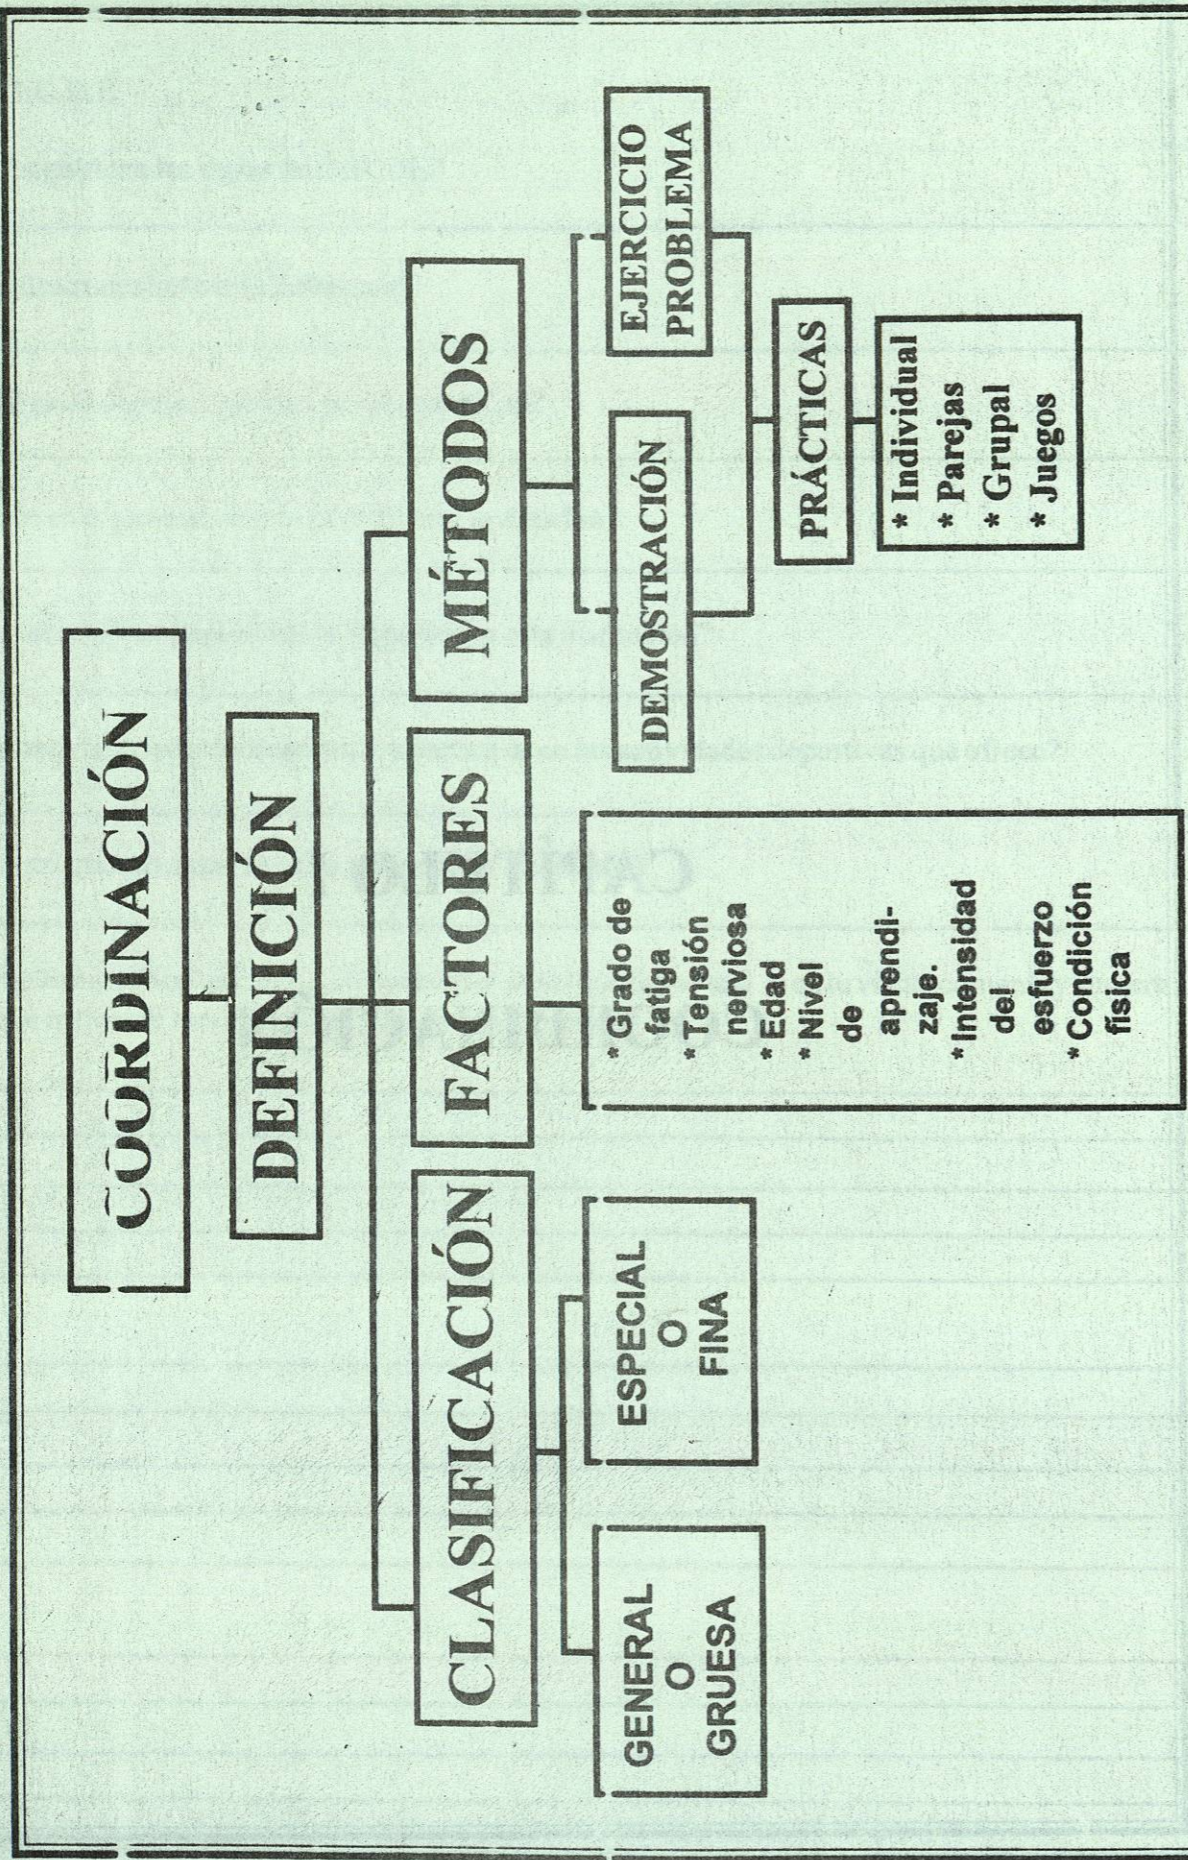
COORDINACIÓN

DEFINICIÓN

CLASIFICACIÓN

GENERAL O GRUESA

ESPECIAL O FINA

FACTORES

* Grado de fatiga
* Tensión nerviosa
* Edad
* Nivel de aprendizaje.
* Intensidad del esfuerzo
* Condición física

MÉTODOS

DEMOSTRACIÓN

EJERCICIO PROBLEMA

PRÁCTICAS

* Individual
* Parejas
* Grupal
* Juegos